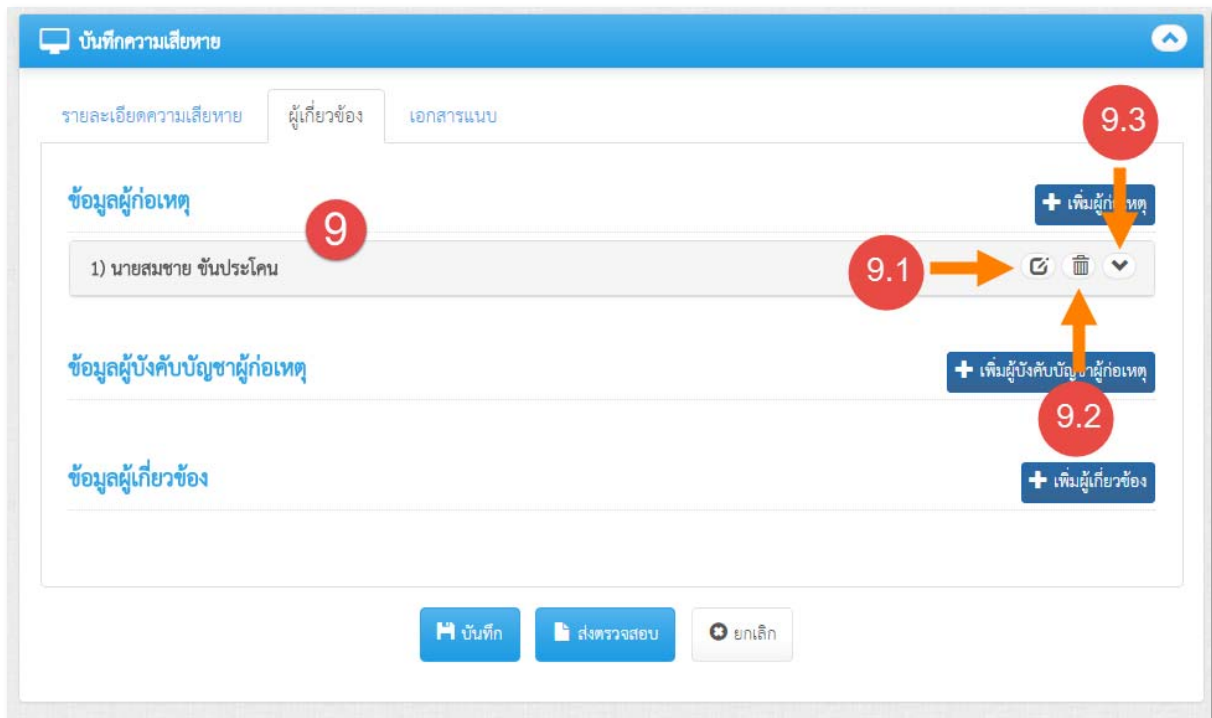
บันทึกความเสียหาย

รายละเอียดความเสียหาย

ผู้เกี่ยวข้อง

เอกสารแนบ

9.3

ข้อมูลผู้ก่อเหตุ

9

+ เพิ่มผู้ก่อเหตุ

1) นายสมชาย ขันประโคน

9.1

ข้อมูลผู้บังคับบัญชาผู้ก่อเหตุ

+ เพิ่มผู้บังคับบัญชาผู้ก่อเหตุ

9.2

ข้อมูลผู้เกี่ยวข้อง

+ เพิ่มผู้เกี่ยวข้อง

บันทึก

ส่งตรวจสอบ

ยกเลิก